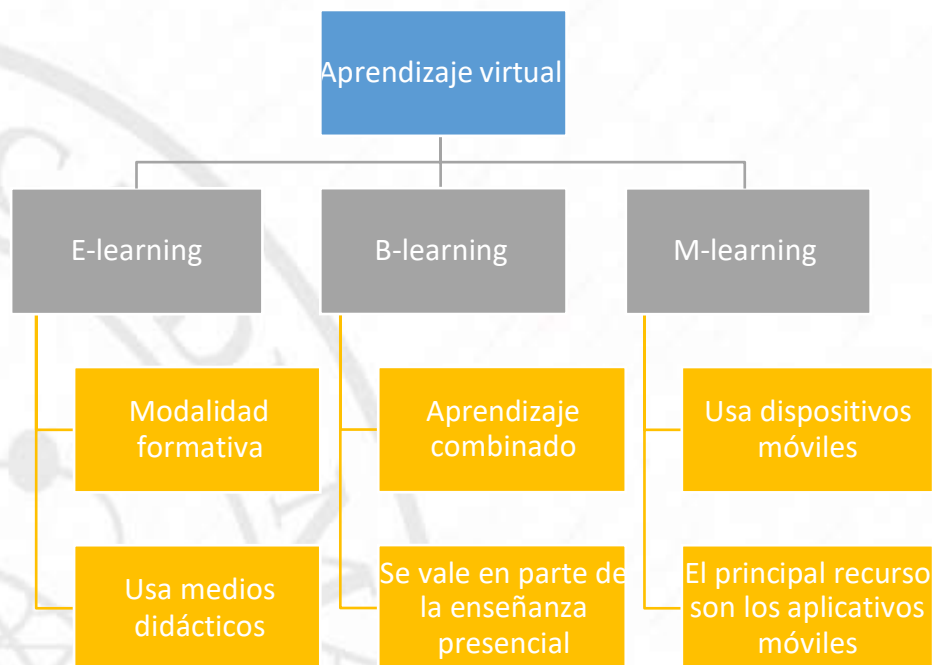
Aprendizaje virtual

E-learning

Modalidad formativa

Usa medios didácticos

B-learning

Aprendizaje combinado

Se vale en parte de la enseñanza presencial

M-learning

Usa dispositivos móviles

El principal recurso son los aplicativos móviles